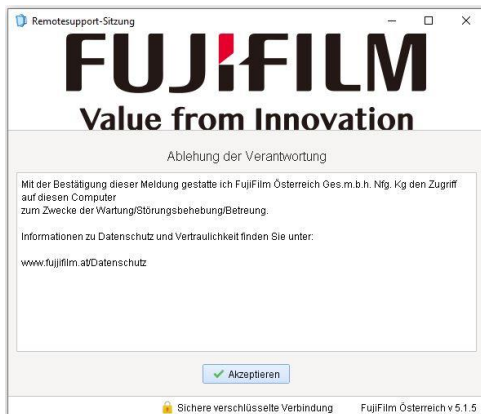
Remotesupport-Sitzung

FUJIFILM

Value from Innovation

Ablehung der Verantwortung

Mit der Bestätigung dieser Meldung gestatte ich FujiFilm Österreich Ges.m.b.h. Nfg. Kg den Zugriff auf diesen Computer
zum Zwecke der Wartung/Störungsbehebung/Betreung.

Informationen zu Datenschutz und Vertraulichkeit finden Sie unter:

www.fujifilm.at/Datenschutz

Akzeptieren

Sichere verschlüsselte Verbindung FujiFilm Österreich v 5.1.5